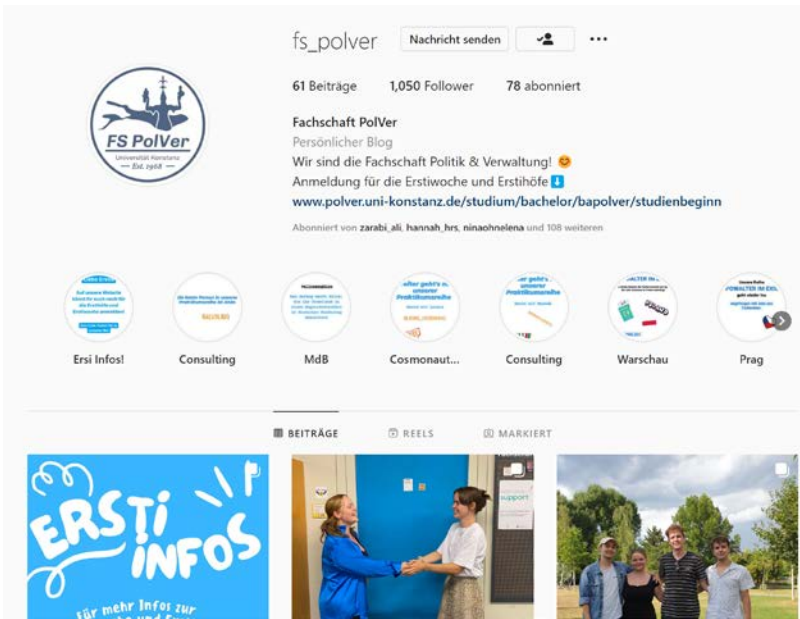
fs_polver
Nachricht senden
...

61 Beiträge 1,050 Follower 78 abonniert

Fachschaft PolVer
Persönlicher Blog
Wir sind die Fachschaft Politik & Verwaltung! 😊
Anmeldung für die Erstiwoche und Erstihöfe ⬇️
www.polver.uni-konstanz.de/studium/bachelor/bapolver/studienbeginn

Abonniert von zarabi_ali, hannah_hrs, ninaohnelena und 108 weiteren

FS PolVer
Universität Konstanz
Est. 1968

Ersi Infos!
Consulting
MdB
Cosmonaut...
Consulting
Warschau
Prag

BEITRÄGE
REELS
MARKIERT

ERSTI INFOS
Für mehr Infos zur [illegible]

support